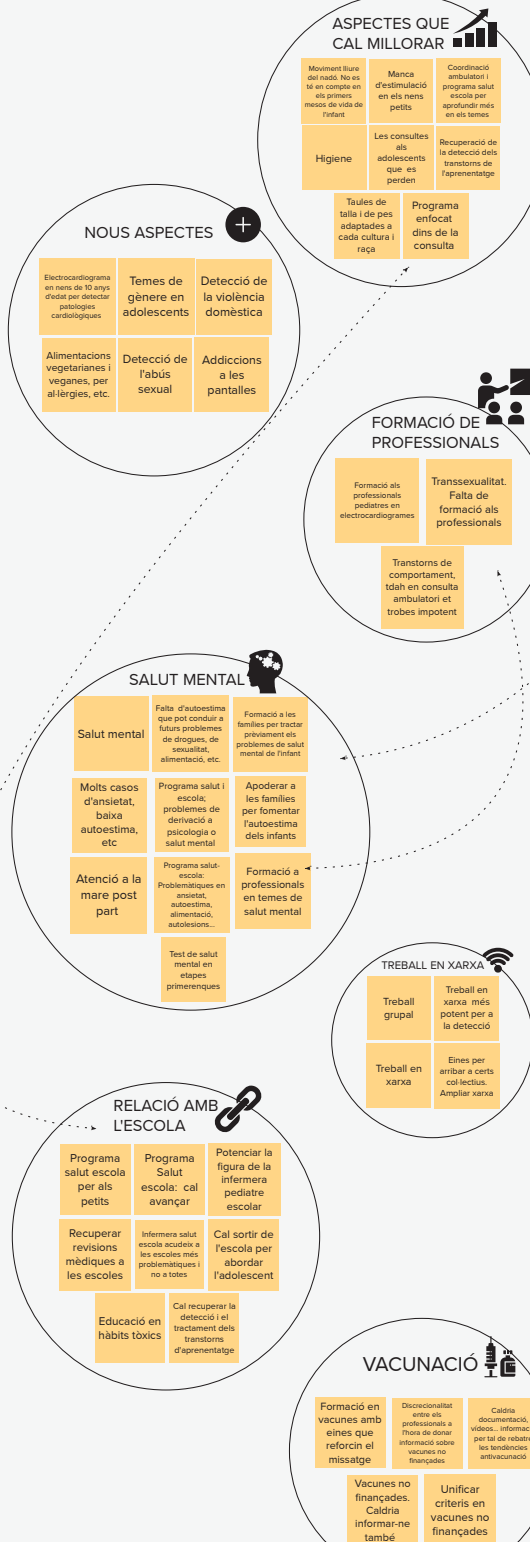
ASPECTES QUE CAL MILLORAR

Moviment lliure del nadó. No es té en compte en els primers mesos de vida de l'infant

Manca d'estimulació en els nens petits

Coordinació ambulatori i programa salut escola per aprofundir més en els temes

Higiene

Les consultes als adolescents que es perden

Recuperació de la detecció dels transtorns de l'aprenentatge

Taules de talla i de pes adaptades a cada cultura i raça

Programa enfocat dins de la consulta

NOUS ASPECTES

Electrocardiograma en nens de 10 anys d'edat per detectar patologies cardiològiques

Temes de gènere en adolescents

Detecció de la violència domèstica

Alimentacions vegetarianes i veganes, per al·lèrgies, etc.

Detecció de l'abús sexual

Addiccions a les pantalles

FORMACIÓ DE PROFESSIONALS

Formació als professionals pediatres en electrocardiogrames

Transsexualitat. Falta de formació als professionals

Transtorns de comportament, tdah en consulta ambulatori et trobes impotent

SALUT MENTAL

Salut mental

Falta d'autoestima que pot conduir a futurs problemes de drogues, de sexualitat, alimentació, etc.

Formació a les families per tractar prèviament els problemes de salut mental de l'infant

Molts casos d'ansietat, baixa autoestima, etc

Programa salut i escola; problemes de derivació a psicologia o salut mental

Apoderar a les families per fomentar l'autoestima dels infants

Atenció a la mare post part

Programa salut-escola: Problemàtiques en ansietat, autoestima, alimentació, autolesions...

Formació a professionals en temes de salut mental

Test de salut mental en etapes primerenques

TREBALL EN XARXA

Treball grupal

Treball en xarxa més potent per a la detecció

Treball en xarxa

Eines per arribar a certs col·lectius. Ampliar xarxa

RELACIÓ AMB L'ESCOLA

Programa salut escola per als petits

Programa Salut escola: cal avançar

Potenciar la figura de la infermera pediatre escolar

Recuperar revisions mèdiques a les escoles

Infermera salut escola acudeix a les escoles més problemàtiques i no a totes

Cal sortir de l'escola per abordar l'adolescent

Educació en hàbits tòxics

Cal recuperar la detecció i el tractament dels transtorns d'aprenentatge

VACUNACIÓ

Formació en vacunes amb eines que reforcin el missatge

Discrecionalitat entre els professionals a l'hora de donar informació sobre vacunes no finançades

Caldria documentació, videos... informac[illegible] per tal de rebatr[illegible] les tendències antivacunació

Vacunes no finançades. Caldria informar-ne també

Unificar criteris en vacunes no finançades